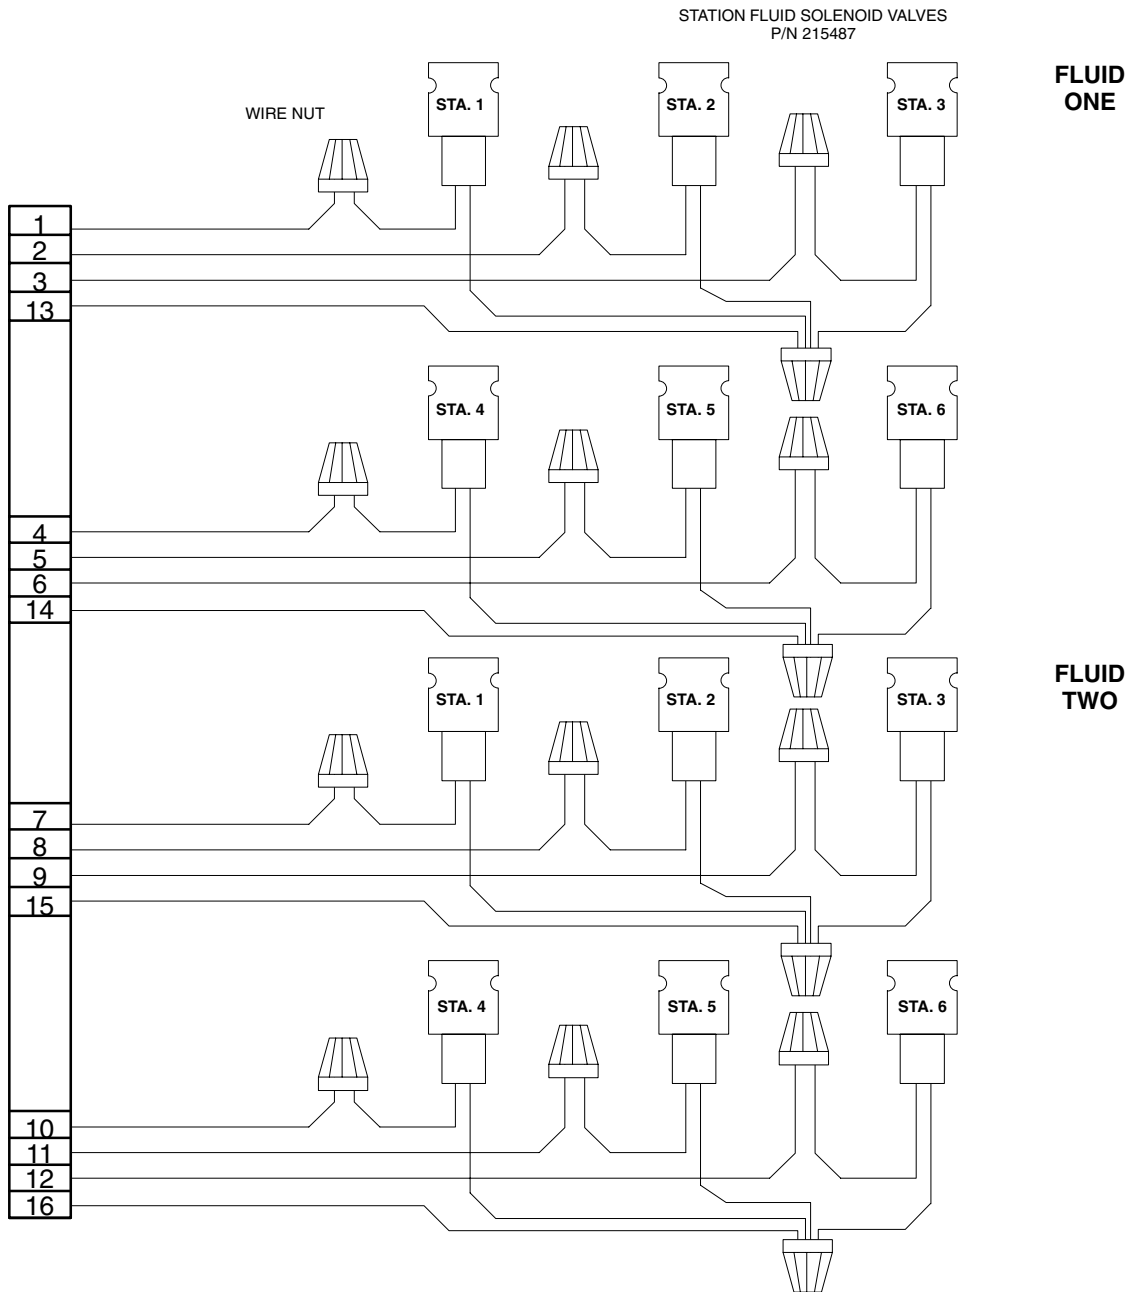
STATION FLUID SOLENOID VALVES
P/N 215487

FLUID ONE

WIRE NUT

STA. 1

STA. 2

STA. 3

1
2
3
13

STA. 4

STA. 5

STA. 6

4
5
6
14

FLUID TWO

STA. 1

STA. 2

STA. 3

7
8
9
15

STA. 4

STA. 5

STA. 6

10
11
12
16